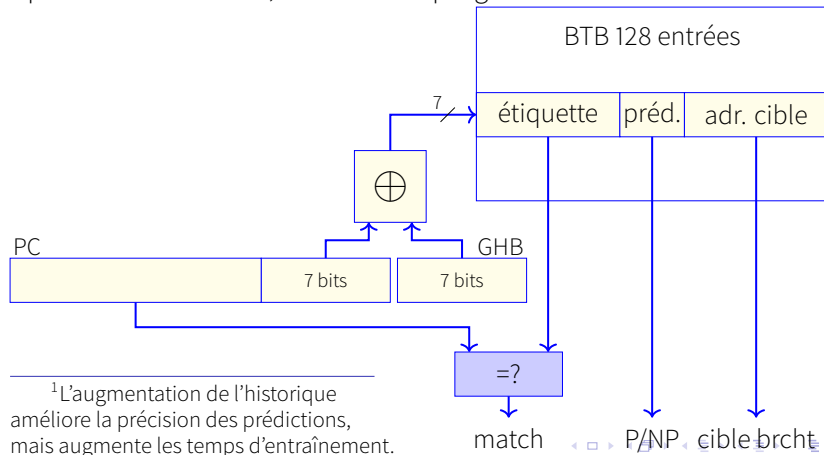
BTB 128 entrées

7

étiquette | préd. | adr. cible

$\oplus$

PC

GHB

7 bits

7 bits

=?

match

P/NP

cible brcht

$^1$L'augmentation de l'historique améliore la précision des prédictions, mais augmente les temps d'entraînement.